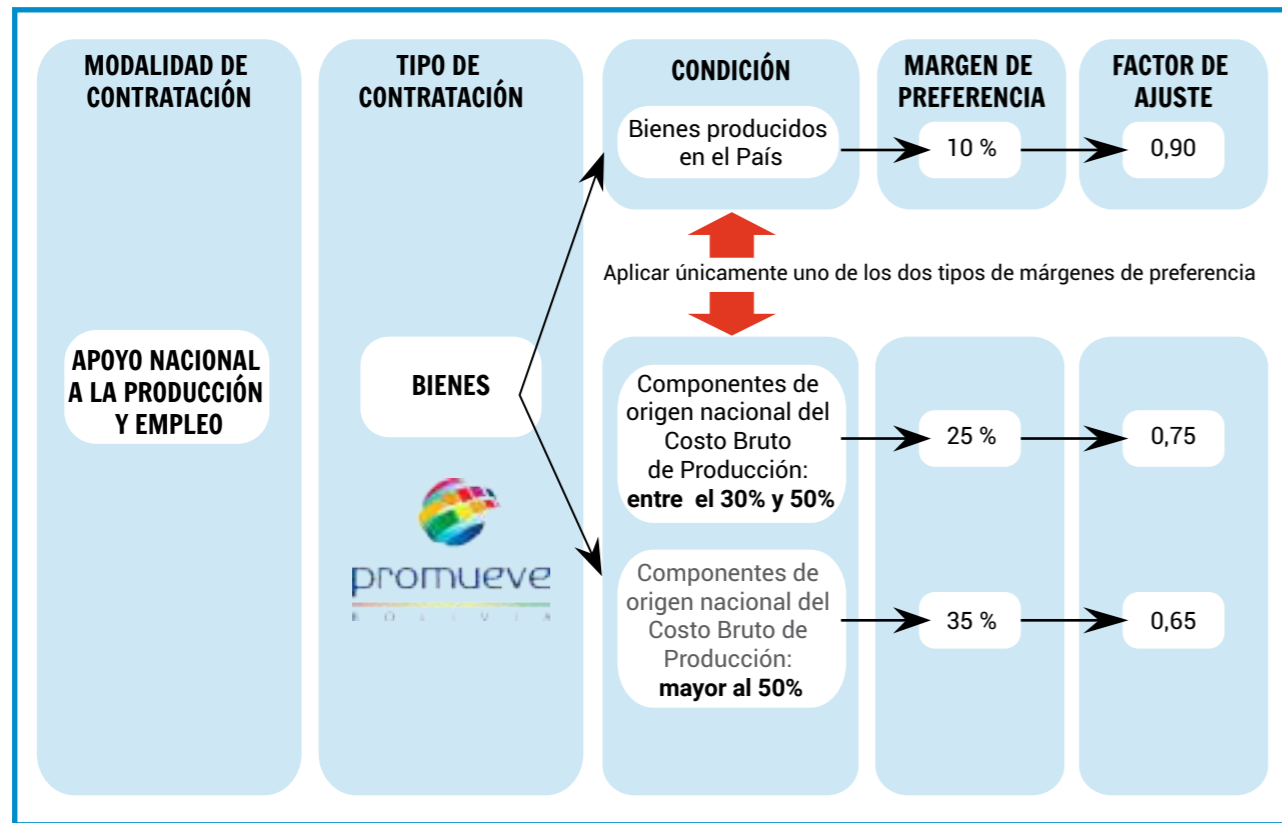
MODALIDAD DE CONTRATACIÓN

TIPO DE CONTRATACIÓN

CONDICIÓN

MARGEN DE PREFERENCIA

FACTOR DE AJUSTE

Bienes producidos en el País

10 %

0,90

Aplicar únicamente uno de los dos tipos de márgenes de preferencia

APOYO NACIONAL A LA PRODUCCIÓN Y EMPLEO

BIENES

promueve
BOLIVIA

Componentes de origen nacional del Costo Bruto de Producción: **entre el 30% y 50%**

25 %

0,75

Componentes de origen nacional del Costo Bruto de Producción: **mayor al 50%**

35 %

0,65